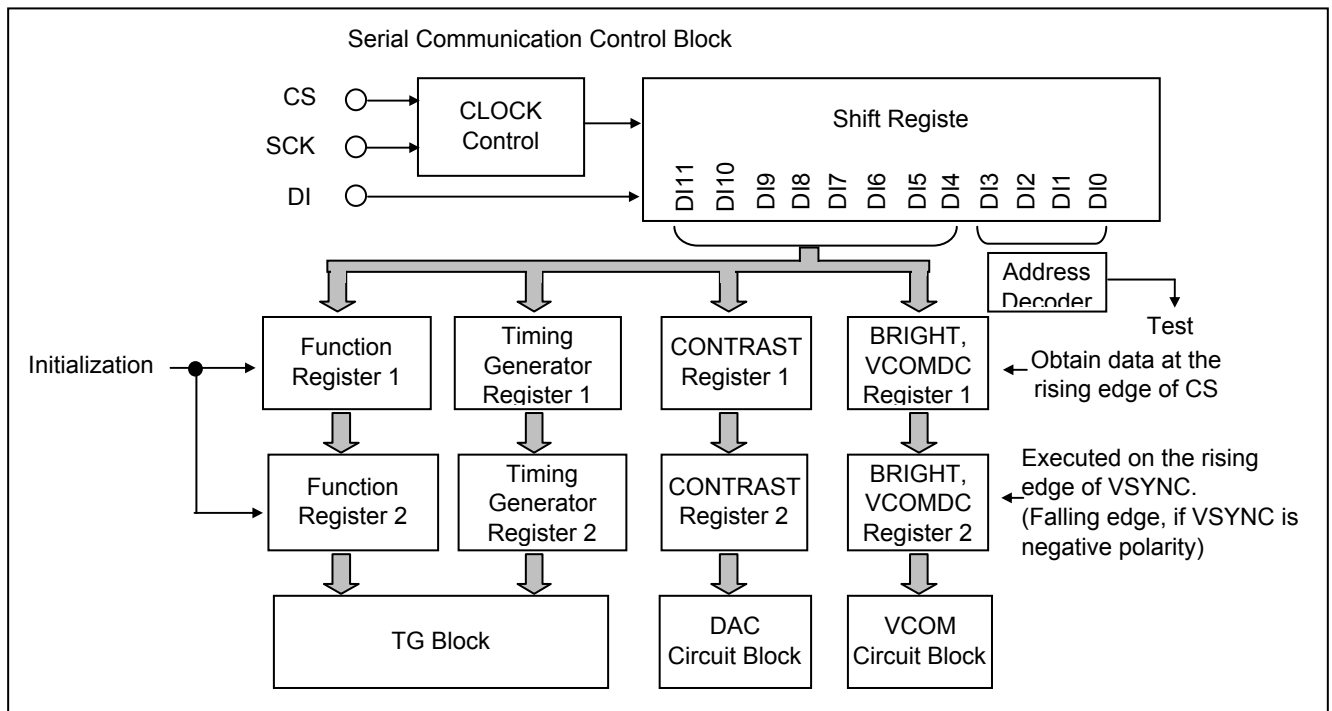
Serial Communication Control Block

CS
SCK
DI

CLOCK Control

Shift Registe

DI11 DI10 DI9 DI8 DI7 DI6 DI5 DI4 DI3 DI2 DI1 DI0

Address Decoder

Test

Initialization

Function Register 1

Timing Generator Register 1

CONTRAST Register 1

BRIGHT, VCOMDC Register 1

Obtain data at the rising edge of CS

Function Register 2

Timing Generator Register 2

CONTRAST Register 2

BRIGHT, VCOMDC Register 2

Executed on the rising edge of VSYNC. (Falling edge, if VSYNC is negative polarity)

TG Block

DAC Circuit Block

VCOM Circuit Block